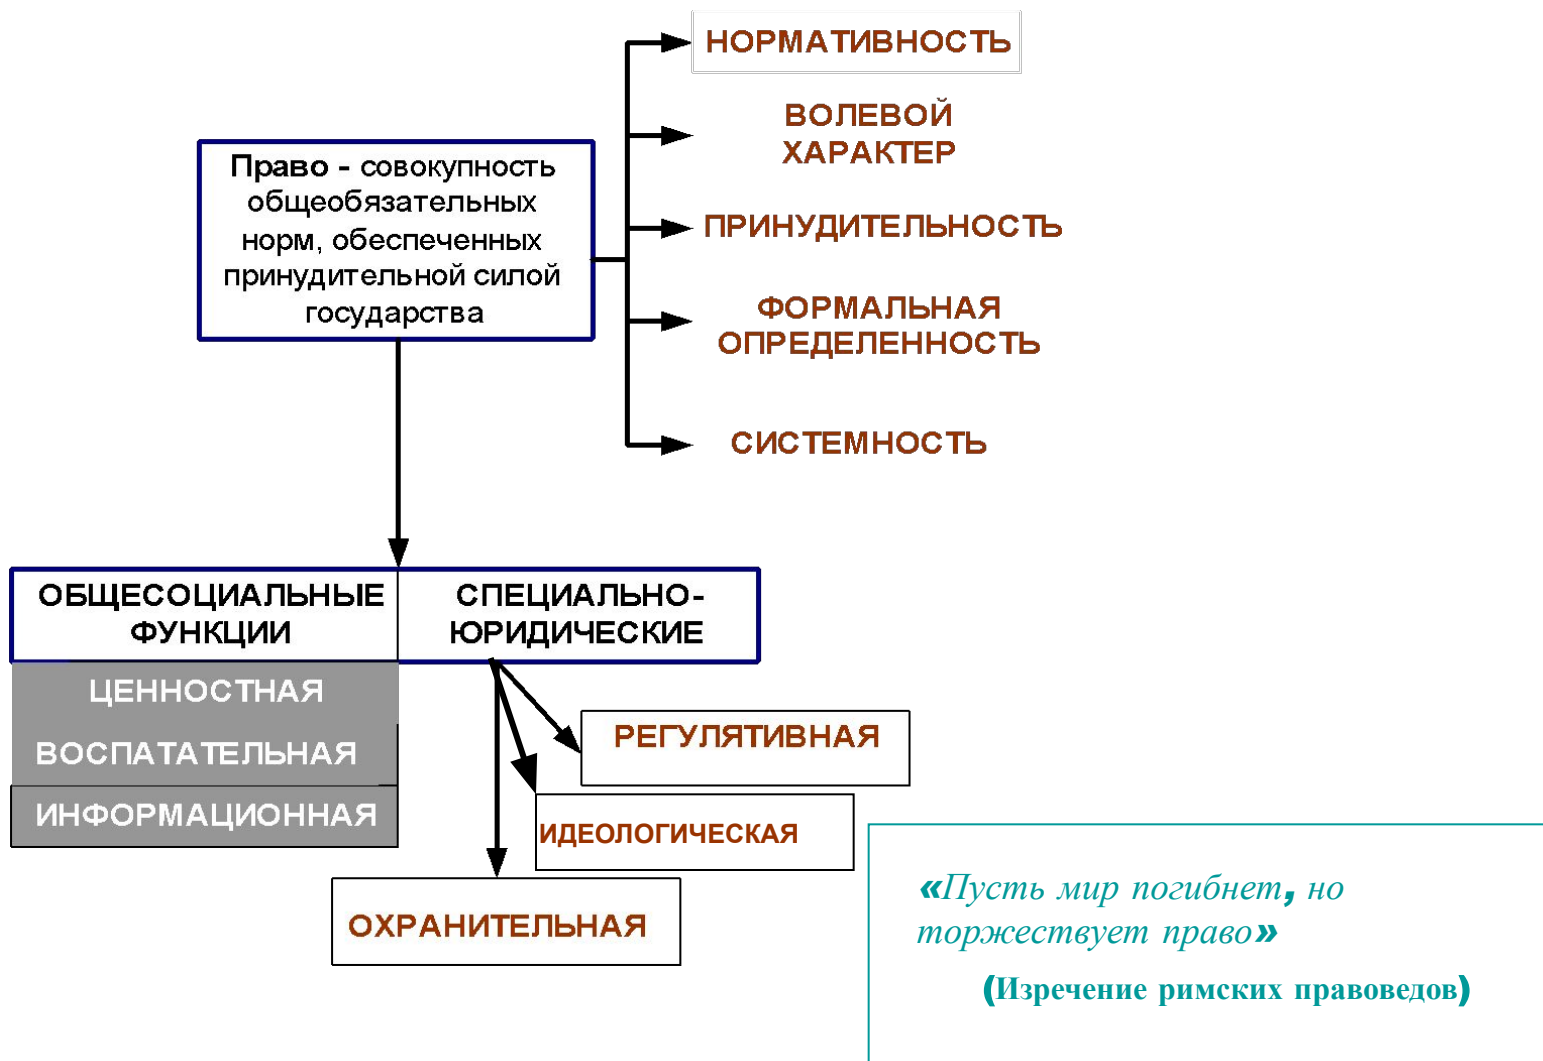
Право - совокупность общеобязательных норм, обеспеченных принудительной силой государства

НОРМАТИВНОСТЬ

ВОЛЕВОЙ ХАРАКТЕР

ПРИНУДИТЕЛЬНОСТЬ

ФОРМАЛЬНАЯ ОПРЕДЕЛЕННОСТЬ

СИСТЕМНОСТЬ

ОБЩЕСОЦИАЛЬНЫЕ ФУНКЦИИ

СПЕЦИАЛЬНО-ЮРИДИЧЕСКИЕ

ЦЕННОСТНАЯ

ВОСПАТАТЕЛЬНАЯ

ИНФОРМАЦИОННАЯ

РЕГУЛЯТИВНАЯ

ИДЕОЛОГИЧЕСКАЯ

ОХРАНИТЕЛЬНАЯ

«Пусть мир погибнет, но торжествует право»

(Изречение римских правоведов)